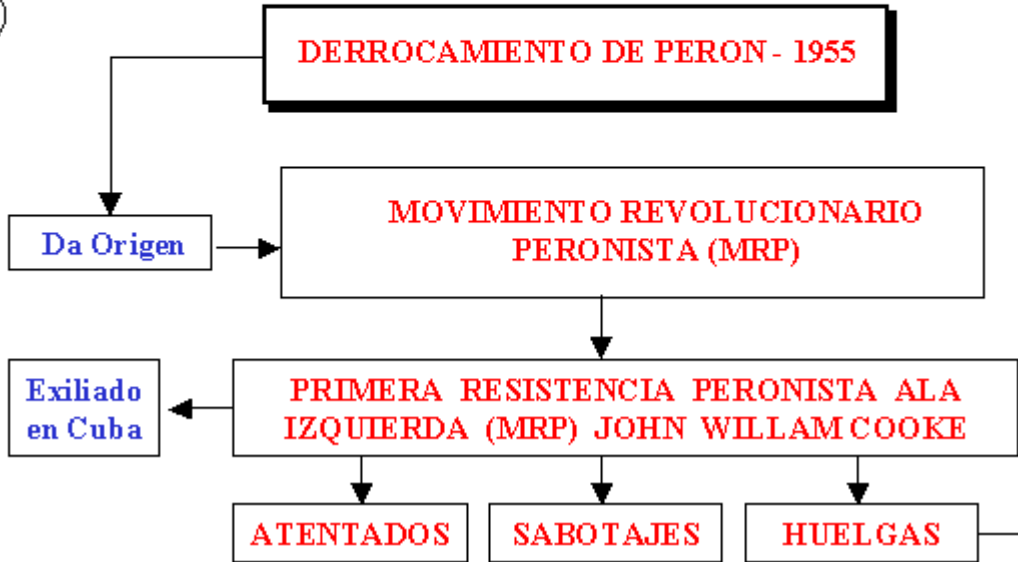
DERROCAMIENTO DE PERON - 1955

Da Origen

MOVIMIENTO REVOLUCIONARIO PERONISTA (MRP)

Exiliado en Cuba

PRIMERA RESISTENCIA PERONISTA ALA IZQUIERDA (MRP) JOHN WILLAM COOKE

ATENTADOS

SABOTAJES

HUELGAS